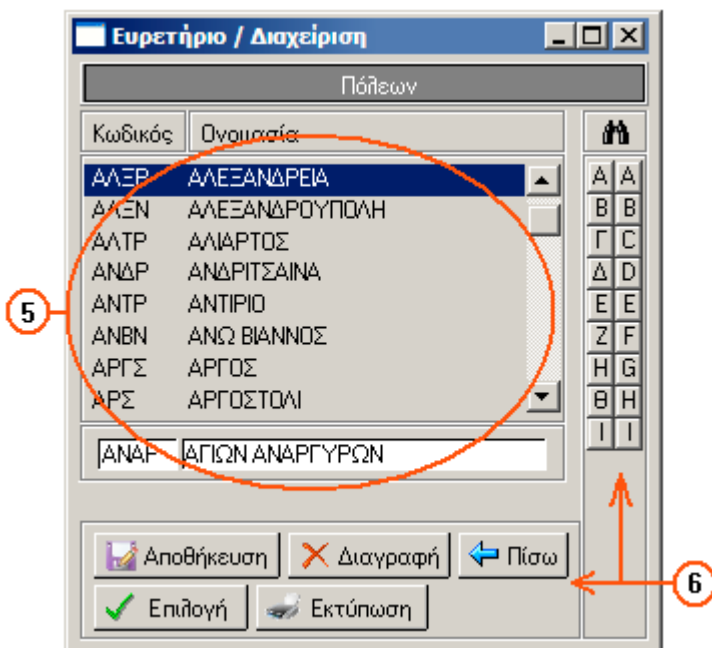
Ευρετήριο / Διαχείριση

Πόλεων

| Κωδικός | Ονομασία |
|---|---|
| ΑΛΞΡ | ΑΛΕΞΑΝΔΡΕΙΑ |
| ΑΛΞΝ | ΑΛΕΞΑΝΔΡΟΥΠΟΛΗ |
| ΑΛΤΡ | ΑΛΙΑΡΤΟΣ |
| ΑΝΔΡ | ΑΝΔΡΙΤΣΑΙΝΑ |
| ΑΝΤΡ | ΑΝΤΙΡΙΟ |
| ΑΝΒΝ | ΑΝΩ ΒΙΑΝΝΟΣ |
| ΑΡΓΣ | ΑΡΓΟΣ |
| ΑΡΣ | ΑΡΓΟΣΤΟΛΙ |

ΑΝΑΡ ΑΓΙΩΝ ΑΝΑΡΓΥΡΩΝ

| Α | A |
|---|---|
| Β | B |
| Γ | C |
| Δ | D |
| Ε | E |
| Ζ | F |
| Η | G |
| Θ | H |
| Ι | I |

5

6

Αποθήκευση
Διαγραφή
Πίσω
Επιλογή
Εκτύπωση